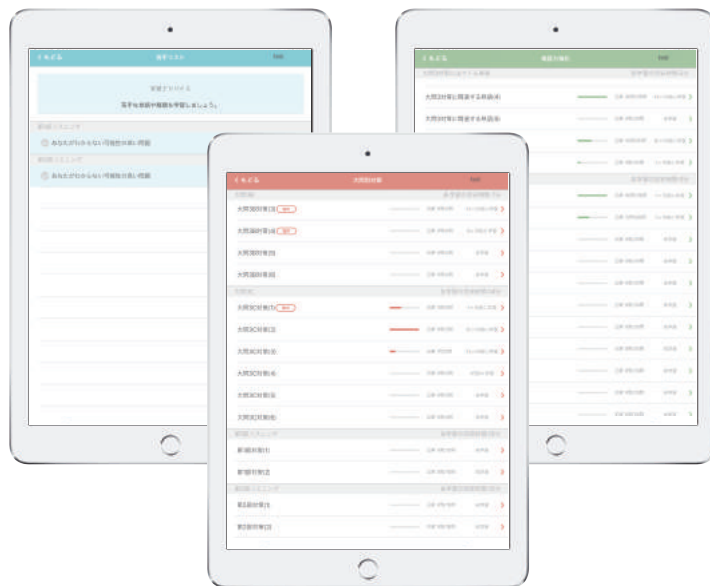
< もどる
苦手リスト
苦手な単語や熟語を学習しましょう。
あなたがわからない可能性が高い問題
あなたがわからない可能性が高い問題

< もどる
大問3対策
大問3対策(1)
大問3対策(2)
大問3対策(3)
大問3対策(4)
大問3C対策(1)
大問3C対策(2)
大問3C対策(3)
大問3C対策(4)
大問3C対策(5)
大問3C対策(6)
第1部対策(1)
第1部対策(2)
第2部対策(1)
第2部対策(2)

< もどる
大問3対策に関連する単語(4)
大問3対策に関連する単語(4)